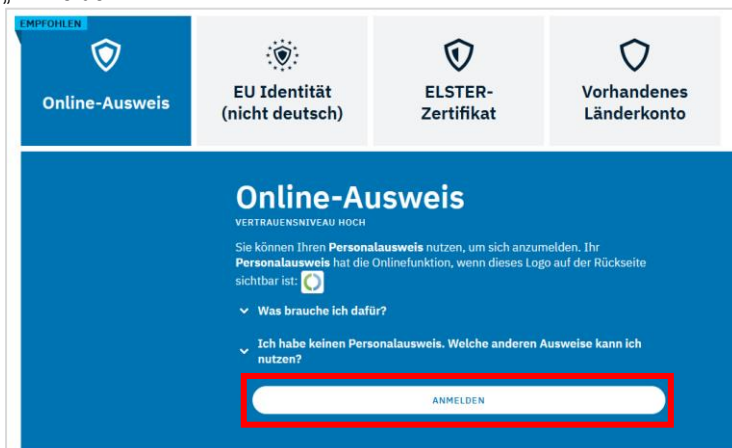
EMPFOHLEN

Online-Ausweis

EU Identität (nicht deutsch)

ELSTER-Zertifikat

Vorhandenes Länderkonto

Online-Ausweis

VERTRAUENSNIVEAU HOCH

Sie können Ihren **Personalausweis** nutzen, um sich anzumelden. Ihr **Personalausweis** hat die Onlinefunktion, wenn dieses Logo auf der Rückseite sichtbar ist:

Was brauche ich dafür?

Ich habe keinen Personalausweis. Welche anderen Ausweise kann ich nutzen?

ANMELDEN